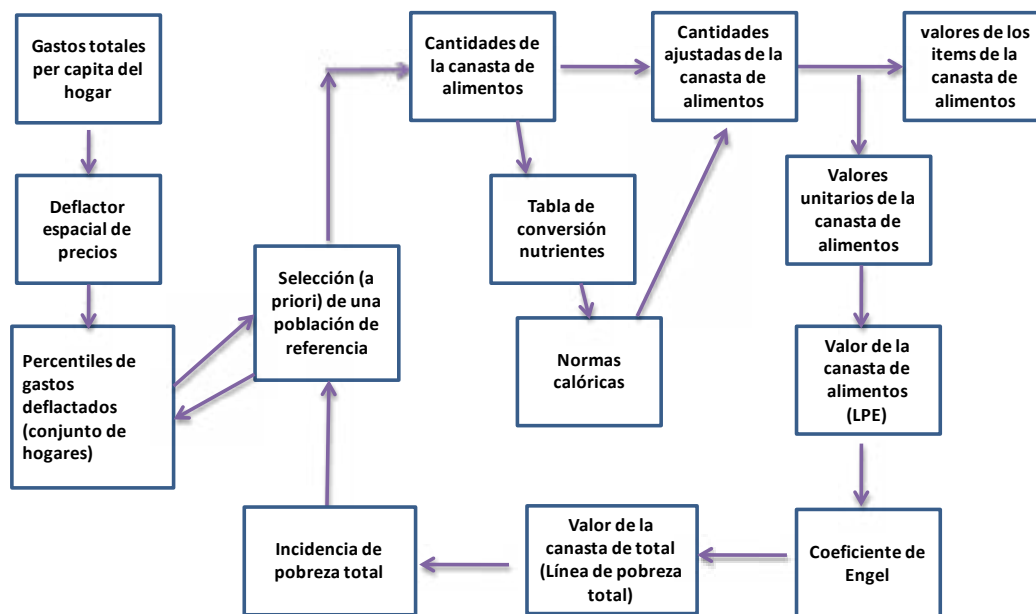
Gastos totales per capita del hogar

Deflactor espacial de precios

Percentiles de gastos deflactados (conjunto de hogares)

Selección (a priori) de una población de referencia

Cantidades de la canasta de alimentos

Tabla de conversión nutrientes

Normas calóricas

Cantidades ajustadas de la canasta de alimentos

valores de los items de la canasta de alimentos

Valores unitarios de la canasta de alimentos

Valor de la canasta de alimentos (LPE)

Coeficiente de Engel

Valor de la canasta de total (Línea de pobreza total)

Incidencia de pobreza total